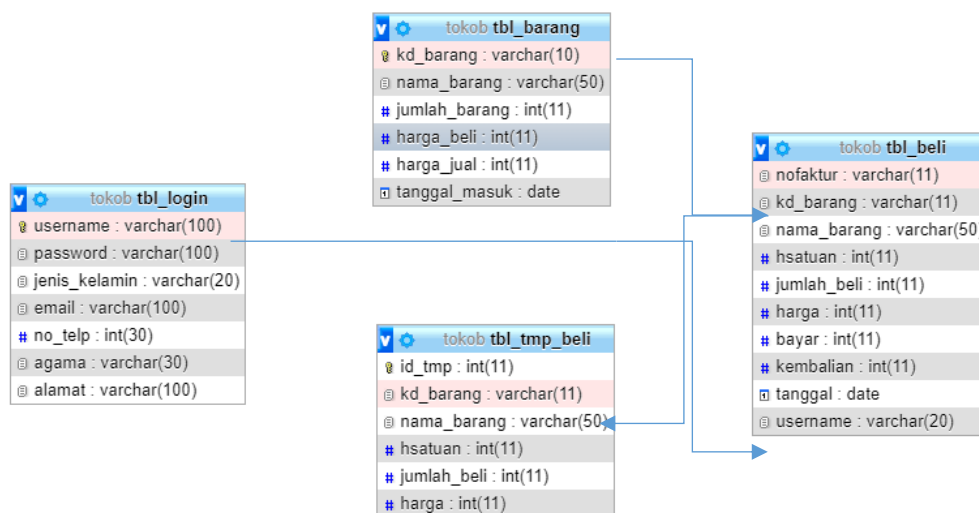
tokob tbl_barang
kd_barang : varchar(10)
nama_barang : varchar(50)
jumlah_barang : int(11)
harga_beli : int(11)
harga_jual : int(11)
tanggal_masuk : date

tokob tbl_login
username : varchar(100)
password : varchar(100)
jenis_kelamin : varchar(20)
email : varchar(100)
no_telp : int(30)
agama : varchar(30)
alamat : varchar(100)

tokob tbl_tmp_beli
id_tmp : int(11)
kd_barang : varchar(11)
nama_barang : varchar(50)
hsatuan : int(11)
jumlah_beli : int(11)
harga : int(11)

tokob tbl_beli
nofaktur : varchar(11)
kd_barang : varchar(11)
nama_barang : varchar(50
hsatuan : int(11)
jumlah_beli : int(11)
harga : int(11)
bayar : int(11)
kembalian : int(11)
tanggal : date
username : varchar(20)